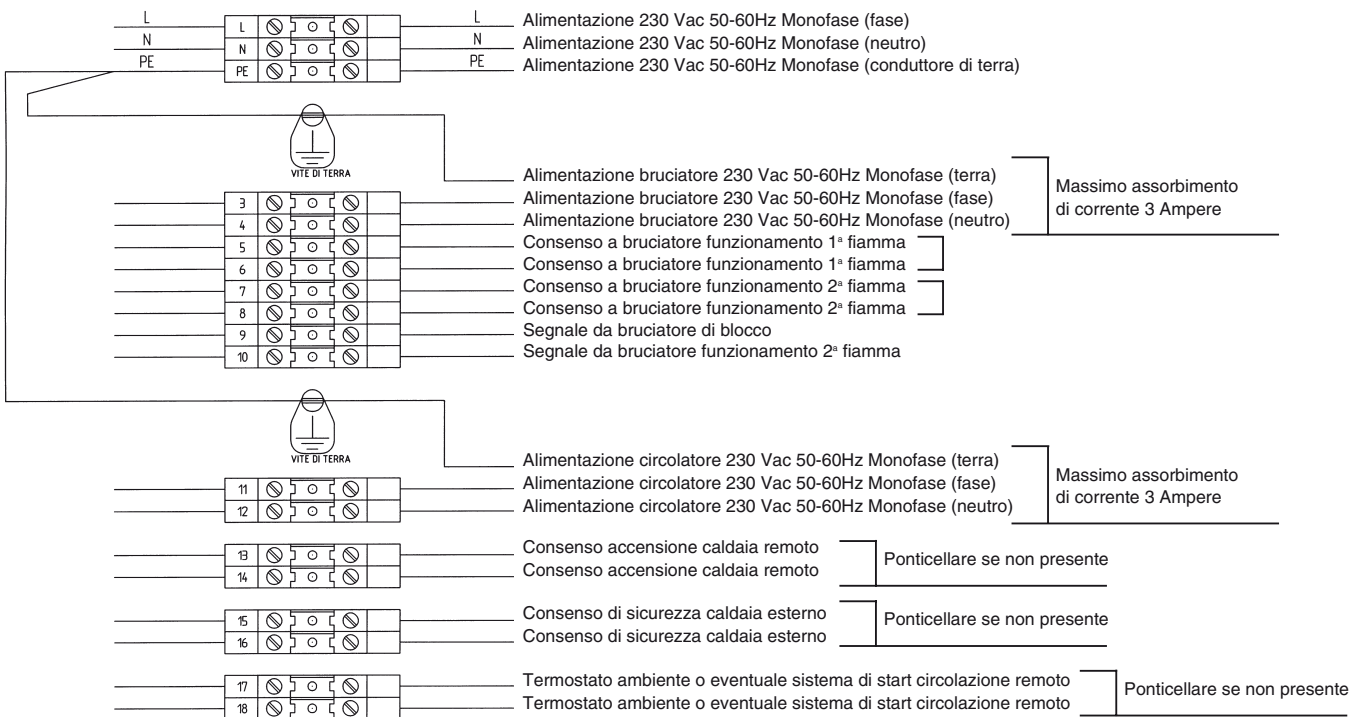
L L Alimentazione 230 Vac 50-60Hz Monofase (fase)
N N N Alimentazione 230 Vac 50-60Hz Monofase (neutro)
PE PE PE Alimentazione 230 Vac 50-60Hz Monofase (conduttore di terra)

VITE DI TERRA

Alimentazione bruciatore 230 Vac 50-60Hz Monofase (terra)
3 Alimentazione bruciatore 230 Vac 50-60Hz Monofase (fase)
4 Alimentazione bruciatore 230 Vac 50-60Hz Monofase (neutro)

Massimo assorbimento di corrente 3 Ampere

5 Consenso a bruciatore funzionamento 1ª fiamma
6 Consenso a bruciatore funzionamento 1ª fiamma
7 Consenso a bruciatore funzionamento 2ª fiamma
8 Consenso a bruciatore funzionamento 2ª fiamma
9 Segnale da bruciatore di blocco
10 Segnale da bruciatore funzionamento 2ª fiamma

VITE DI TERRA

Alimentazione circolatore 230 Vac 50-60Hz Monofase (terra)
11 Alimentazione circolatore 230 Vac 50-60Hz Monofase (fase)
12 Alimentazione circolatore 230 Vac 50-60Hz Monofase (neutro)

Massimo assorbimento di corrente 3 Ampere

13 Consenso accensione caldaia remoto
14 Consenso accensione caldaia remoto

Ponticellare se non presente

15 Consenso di sicurezza caldaia esterno
16 Consenso di sicurezza caldaia esterno

Ponticellare se non presente

17 Termostato ambiente o eventuale sistema di start circolazione remoto
18 Termostato ambiente o eventuale sistema di start circolazione remoto

Ponticellare se non presente